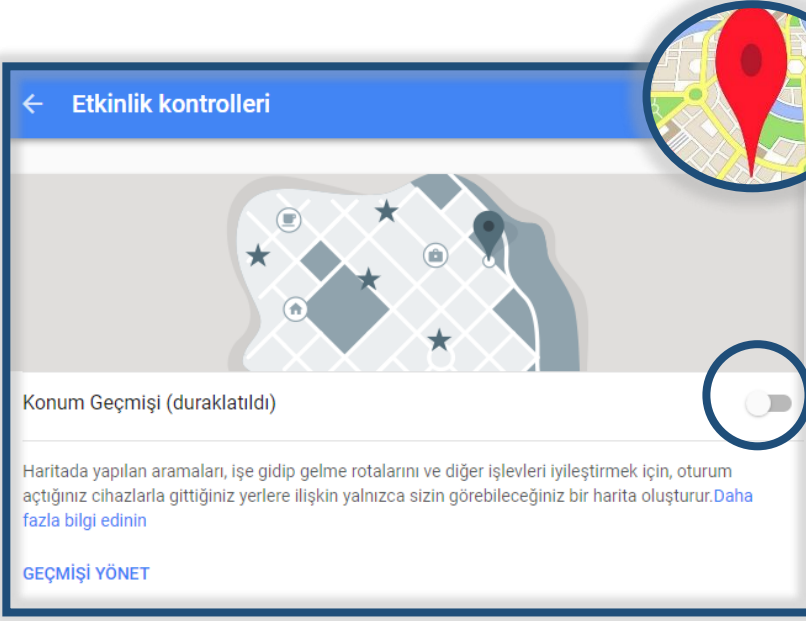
Etkinlik kontrolleri

Konum Geçmişi (duraklatıldı)

Haritada yapılan aramaları, işe gidip gelme rotalarını ve diğer işlevleri iyileştirmek için, oturum açtığınız cihazlarla gittiğiniz yerlere ilişkin yalnızca sizin görebileceğiniz bir harita oluşturur.Daha fazla bilgi edinin

GEÇMİŞİ YÖNET